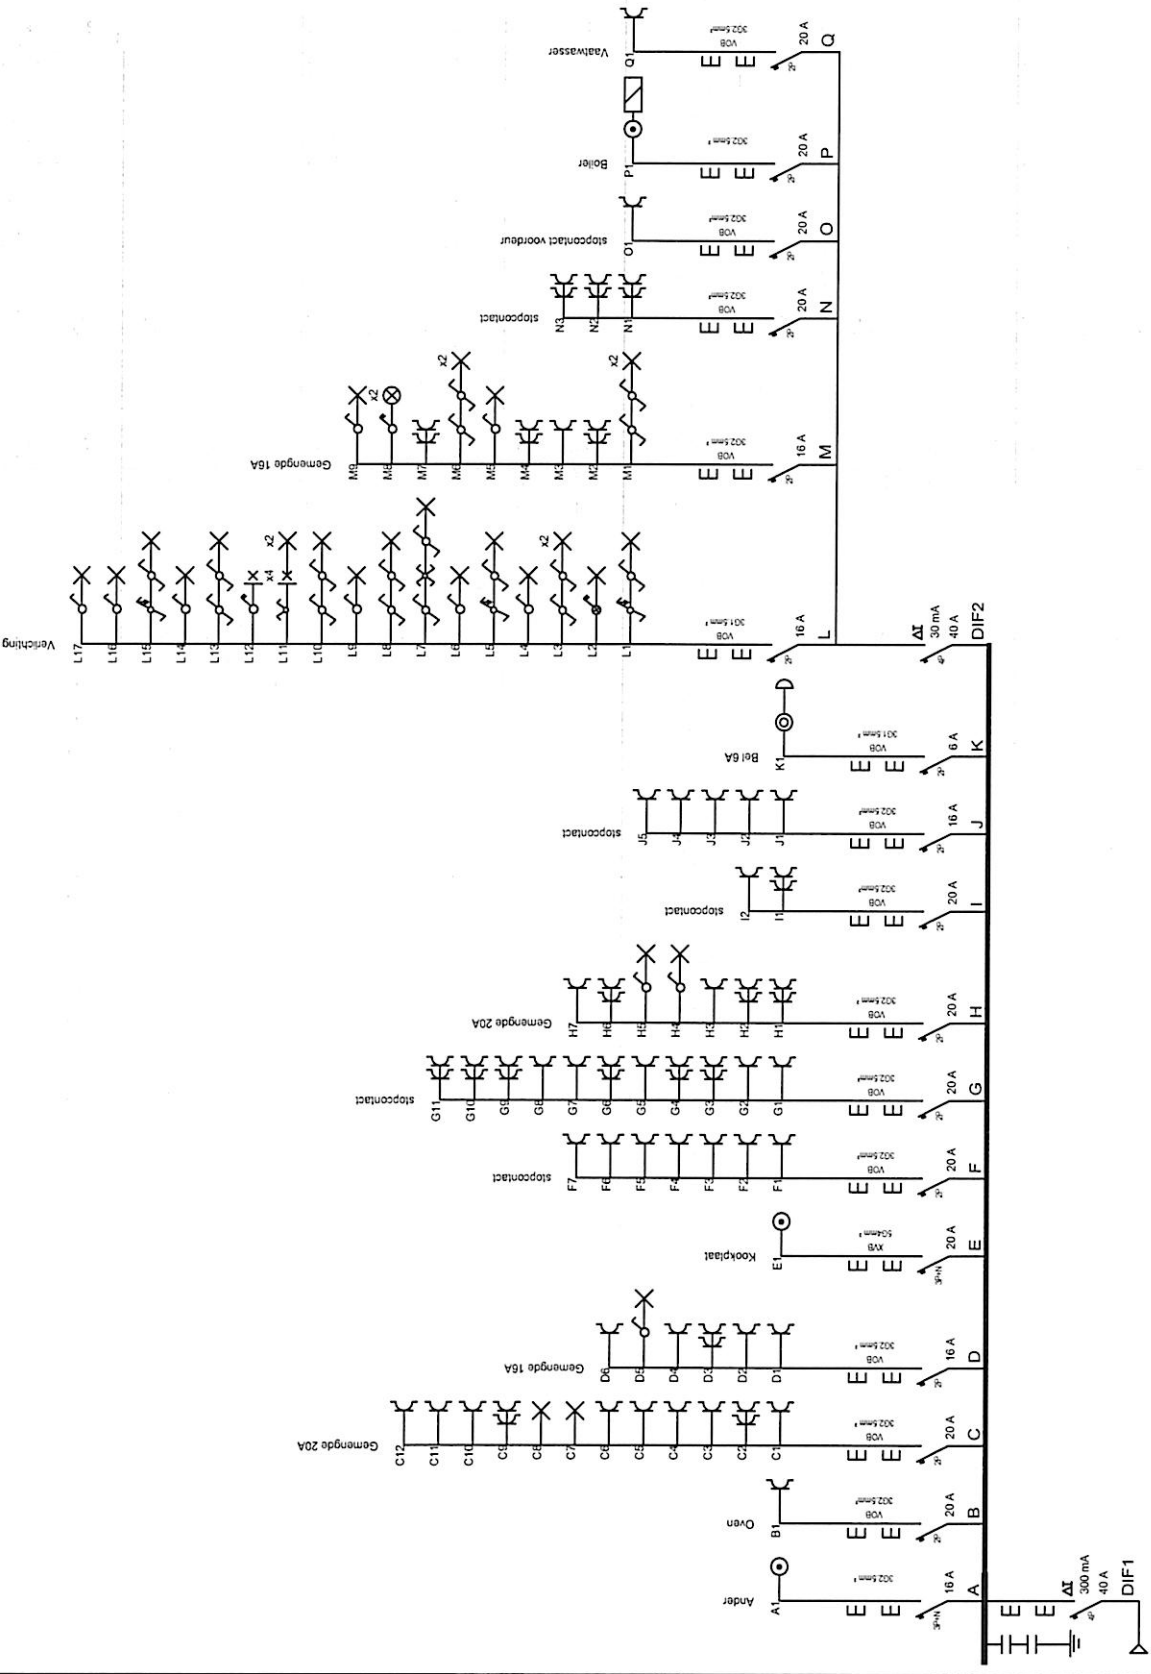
DIF1
40 A
300 mA
4P

A
16 A
3PN
3G2.5mm²
A1
Ander

B
20 A
2P
VOB
3G2.5mm²
B1
Oven

C
20 A
2P
VOB
3G2.5mm²
C1
C2
C3
C4
C5
C6
C7
C8
C9
C10
C11
C12
Gemengde 20A

D
16 A
2P
VOB
3G2.5mm²
D1
D2
D3
D4
D5
D6
Gemengde 16A

E
20 A
3PN
XVB
5G4mm²
E1
Kookplaat

F
20 A
2P
VOB
3G2.5mm²
F1
F2
F3
F4
F5
F6
F7
stopcontact

G
20 A
2P
VOB
3G2.5mm²
G1
G2
G3
G4
G5
G6
G7
G8
G9
G10
G11
stopcontact

H
20 A
2P
VOB
3G2.5mm²
H1
H2
H3
H4
H5
H6
H7
Gemengde 20A

I
20 A
2P
VOB
3G2.5mm²
I1
I2
stopcontact

J
16 A
2P
VOB
3G2.5mm²
J1
J2
J3
J4
J5
stopcontact

K
6 A
2P
VOB
3G1.5mm²
K1
Bel 6A

DIF2
40 A
30 mA
4P

L
16 A
2P
VOB
3G1.5mm²
L1
L2
L3
x2
L4
L5
L6
L7
L8
L9
L10
L11
x2
L12
x4
L13
L14
L15
L16
L17
Verlichting

M
16 A
2P
VOB
3G2.5mm²
M1
x2
M2
M3
M4
M5
M6
x2
M7
M8
x2
M9
Gemengde 16A

N
20 A
2P
VOB
3G2.5mm²
N1
N2
N3
stopcontact

O
20 A
2P
VOB
3G2.5mm²
O1
stopcontact voordeur

P
20 A
2P
VOB
3G2.5mm²
P1
Boiler

Q
20 A
2P
VOB
3G2.5mm²
Q1
Vaatwasser